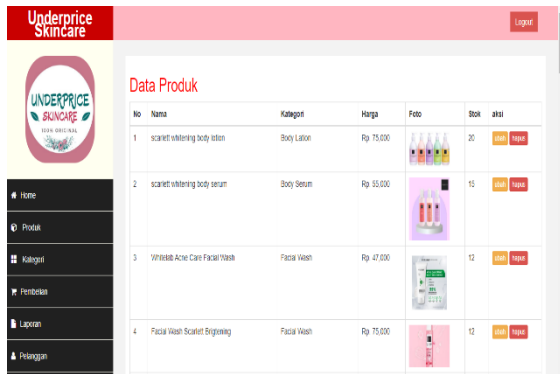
Underprice Skincare

Logout

UNDERPRICE SKINCARE 100% ORIGINAL

Home

Produk

Kategori

Pembelian

Laporan

Pelanggan

Data Produk

| No | Nama | Kategori | Harga | Foto | Stok | aksi |
|---|---|---|---|---|---|---|
| 1 | scarlett whitening body lotion | Body Lotion | Rp. 75.000 | | 20 | ubah hapus |
| 2 | scarlett whitening body serum | Body Serum | Rp. 55.000 | | 15 | ubah hapus |
| 3 | Whitelab Acne Care Facial Wash | Facial Wash | Rp. 47.000 | | 12 | ubah hapus |
| 4 | Facial Wash Scarlett Brightening | Facial Wash | Rp. 75.000 | | 12 | ubah hapus |